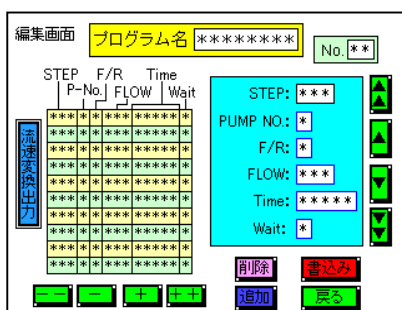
編集画面

プログラム名 ********

No. **

STEP F/R Time
P-No. FLOW Wait

流速変換出力

| *** | * | * | *** | ***** | * |
|---|---|---|---|---|---|
| *** | * | * | *** | ***** | * |
| *** | * | * | *** | ***** | * |
| *** | * | * | *** | ***** | * |
| *** | * | * | *** | ***** | * |
| *** | * | * | *** | ***** | * |
| *** | * | * | *** | ***** | * |
| *** | * | * | *** | ***** | * |
| *** | * | * | *** | ***** | * |
| *** | * | * | *** | ***** | * |

STEP: ***
PUMP NO.: *
F/R: *
FLOW: ***
Time: *****
Wait: *

削除
書込み
追加
戻る

−− − + ++